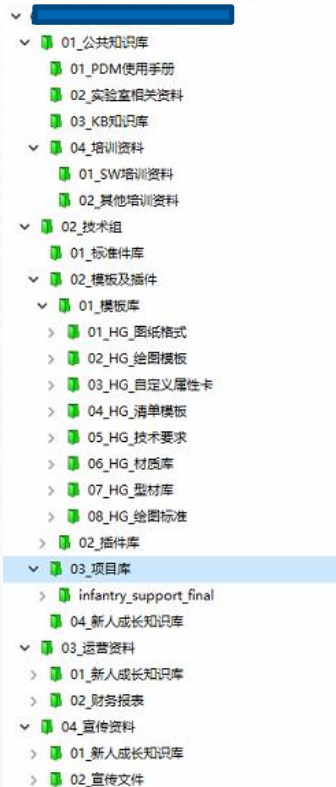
01_公共知识库
01_PDM使用手册
02_实验室相关资料
03_KB知识库
04_培训资料
01_SW培训资料
02_其他培训资料
02_技术组
01_标准件库
02_模板及插件
01_模板库
01_HG_图纸格式
02_HG_绘图模板
03_HG_自定义属性卡
04_HG_清单模板
05_HG_技术要求
06_HG_材质库
07_HG_型材库
08_HG_绘图标准
02_插件库
03_项目库
infantry_support_final
04_新人成长知识库
03_运营资料
01_新人成长知识库
02_财务报表
04_宣传资料
01_新人成长知识库
02_宣传文件